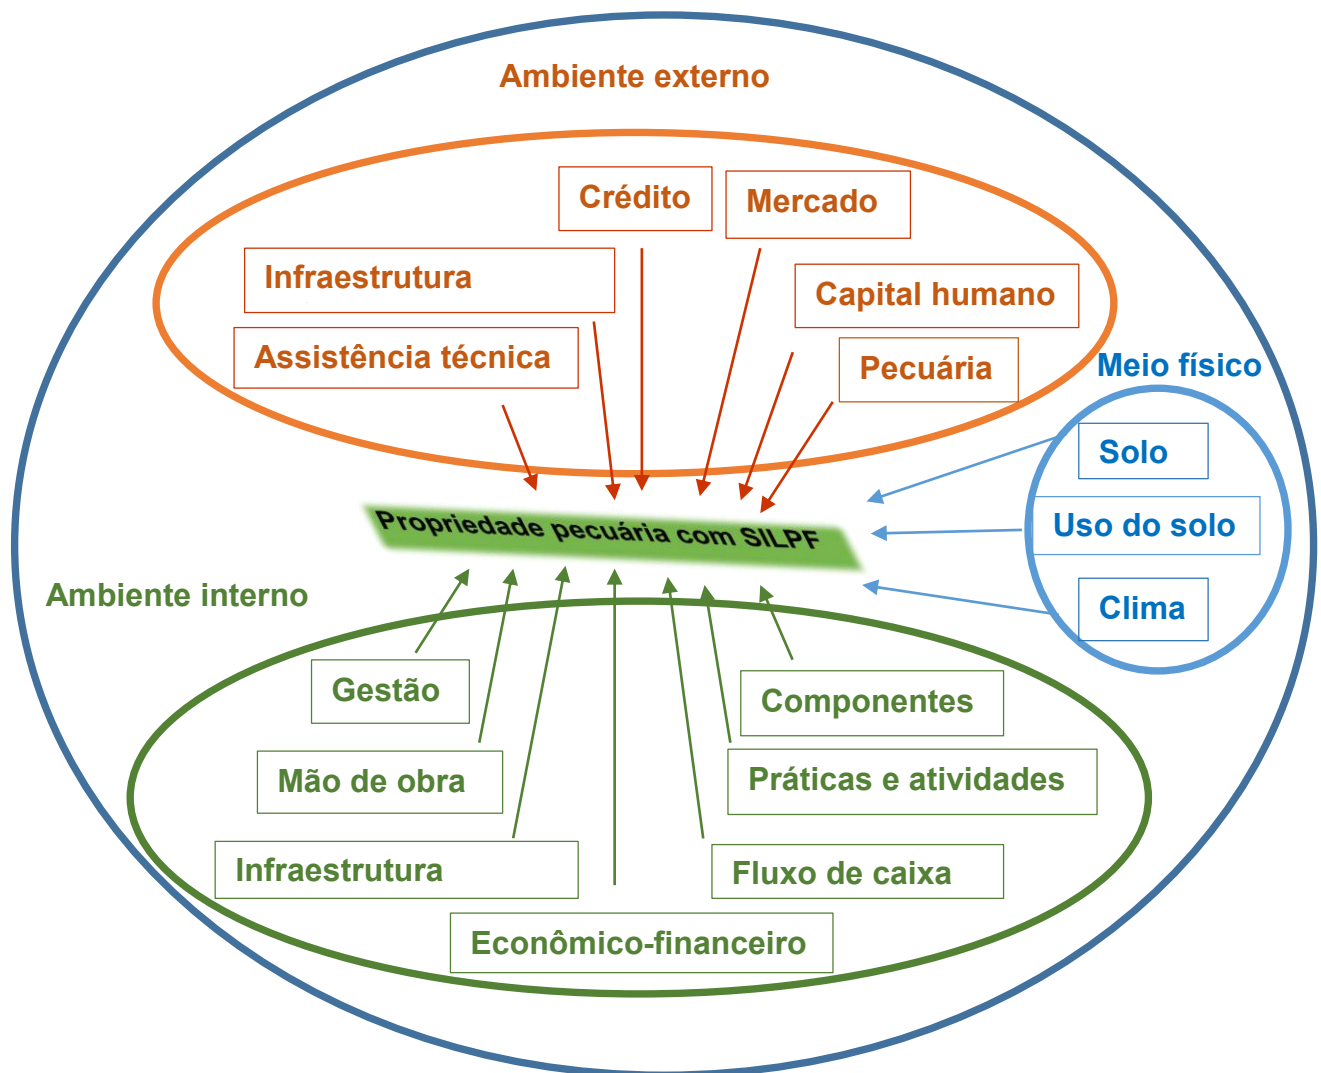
Ambiente externo

Crédito

Mercado

Infraestrutura

Capital humano

Assistência técnica

Pecuária

Meio físico

Solo

Uso do solo

Clima

Propriedade pecuária com SILPF

Ambiente interno

Gestão

Componentes

Mão de obra

Práticas e atividades

Infraestrutura

Fluxo de caixa

Econômico-financeiro